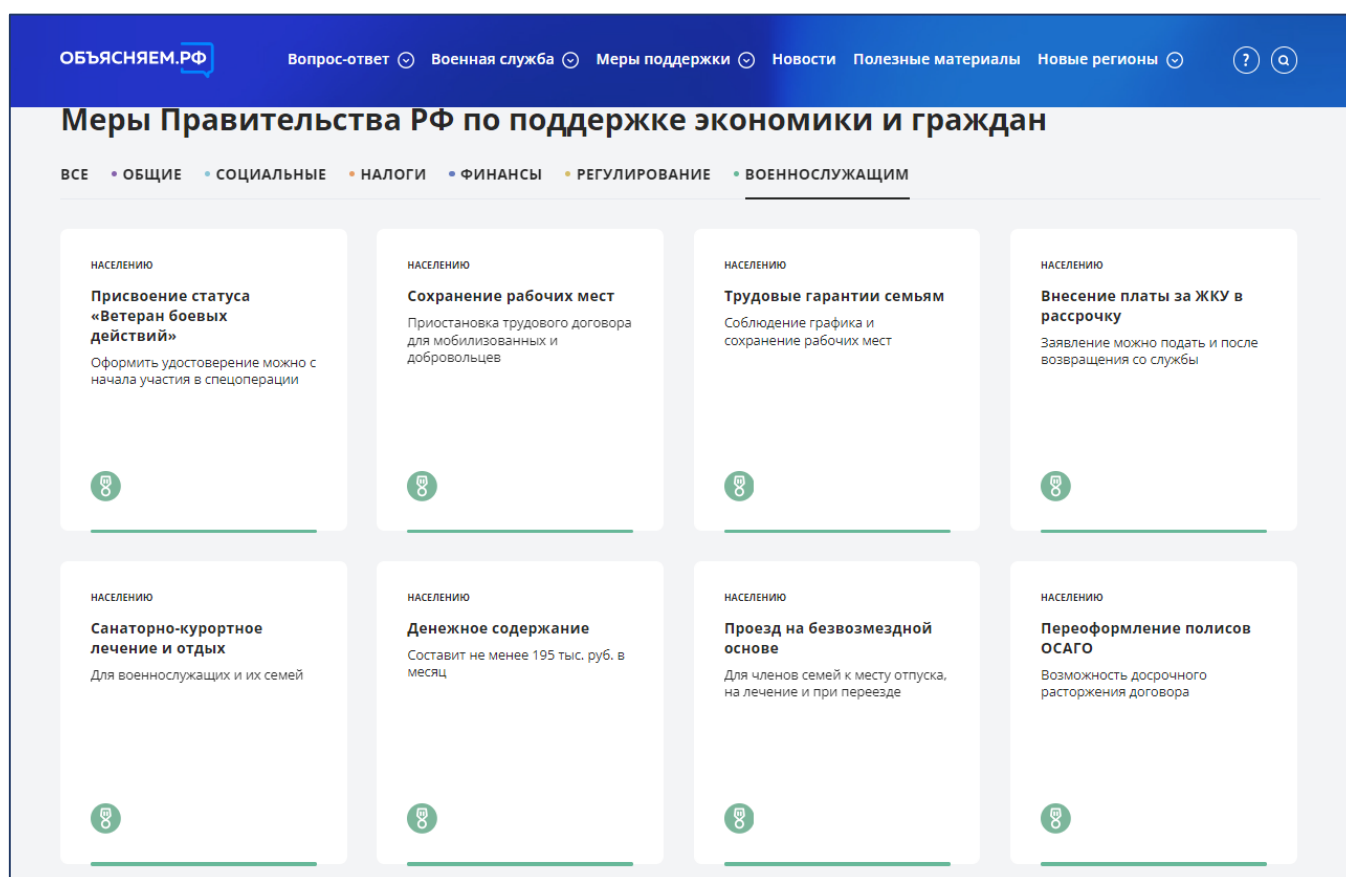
ОБЪЯСНЯЕМ.РФ

Вопрос-ответ Военная служба Меры поддержки Новости Полезные материалы Новые регионы

?

Меры Правительства РФ по поддержке экономики и граждан

ВСЕ • ОБЩИЕ • СОЦИАЛЬНЫЕ • НАЛОГИ • ФИНАНСЫ • РЕГУЛИРОВАНИЕ • ВОЕННОСЛУЖАЩИМ

НАСЕЛЕНИЮ
Присвоение статуса «Ветеран боевых действий»
Оформить удостоверение можно с начала участия в спецоперации

НАСЕЛЕНИЮ
Сохранение рабочих мест
Приостановка трудового договора для мобилизованных и добровольцев

НАСЕЛЕНИЮ
Трудовые гарантии семьям
Соблюдение графика и сохранение рабочих мест

НАСЕЛЕНИЮ
Внесение платы за ЖКУ в рассрочку
Заявление можно подать и после возвращения со службы

НАСЕЛЕНИЮ
Санаторно-курортное лечение и отдых
Для военнослужащих и их семей

НАСЕЛЕНИЮ
Денежное содержание
Составит не менее 195 тыс. руб. в месяц

НАСЕЛЕНИЮ
Проезд на безвозмездной основе
Для членов семей к месту отпуска, на лечение и при переезде

НАСЕЛЕНИЮ
Переоформление полисов ОСАГО
Возможность досрочного расторжения договора